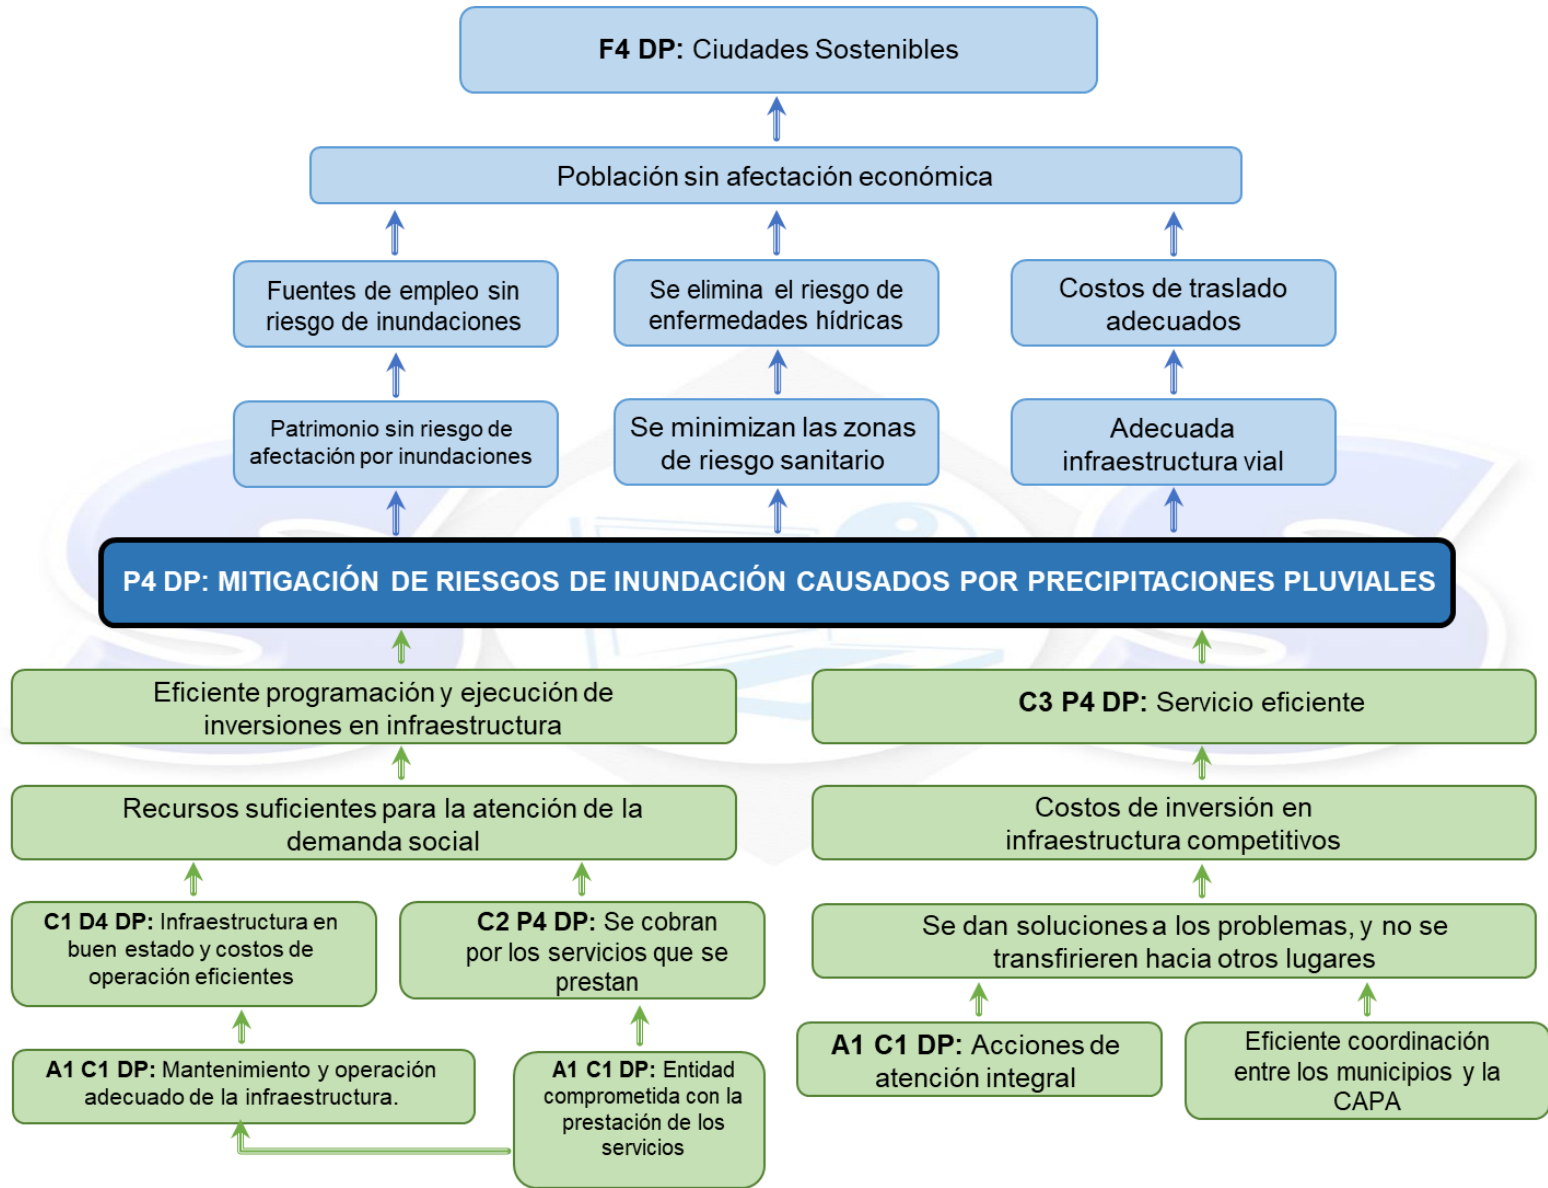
**F4 DP:** Ciudades Sostenibles

Población sin afectación económica

Fuentes de empleo sin riesgo de inundaciones

Se elimina el riesgo de enfermedades hídricas

Costos de traslado adecuados

Patrimonio sin riesgo de afectación por inundaciones

Se minimizan las zonas de riesgo sanitario

Adecuada infraestructura vial

P4 DP: MITIGACIÓN DE RIESGOS DE INUNDACIÓN CAUSADOS POR PRECIPITACIONES PLUVIALES

Eficiente programación y ejecución de inversiones en infraestructura

**C3 P4 DP:** Servicio eficiente

Recursos suficientes para la atención de la demanda social

Costos de inversión en infraestructura competitivos

**C1 D4 DP:** Infraestructura en buen estado y costos de operación eficientes

**C2 P4 DP:** Se cobran por los servicios que se prestan

Se dan soluciones a los problemas, y no se transfirieren hacia otros lugares

**A1 C1 DP:** Mantenimiento y operación adecuado de la infraestructura.

**A1 C1 DP:** Entidad comprometida con la prestación de los servicios

**A1 C1 DP:** Acciones de atención integral

Eficiente coordinación entre los municipios y la CAPA